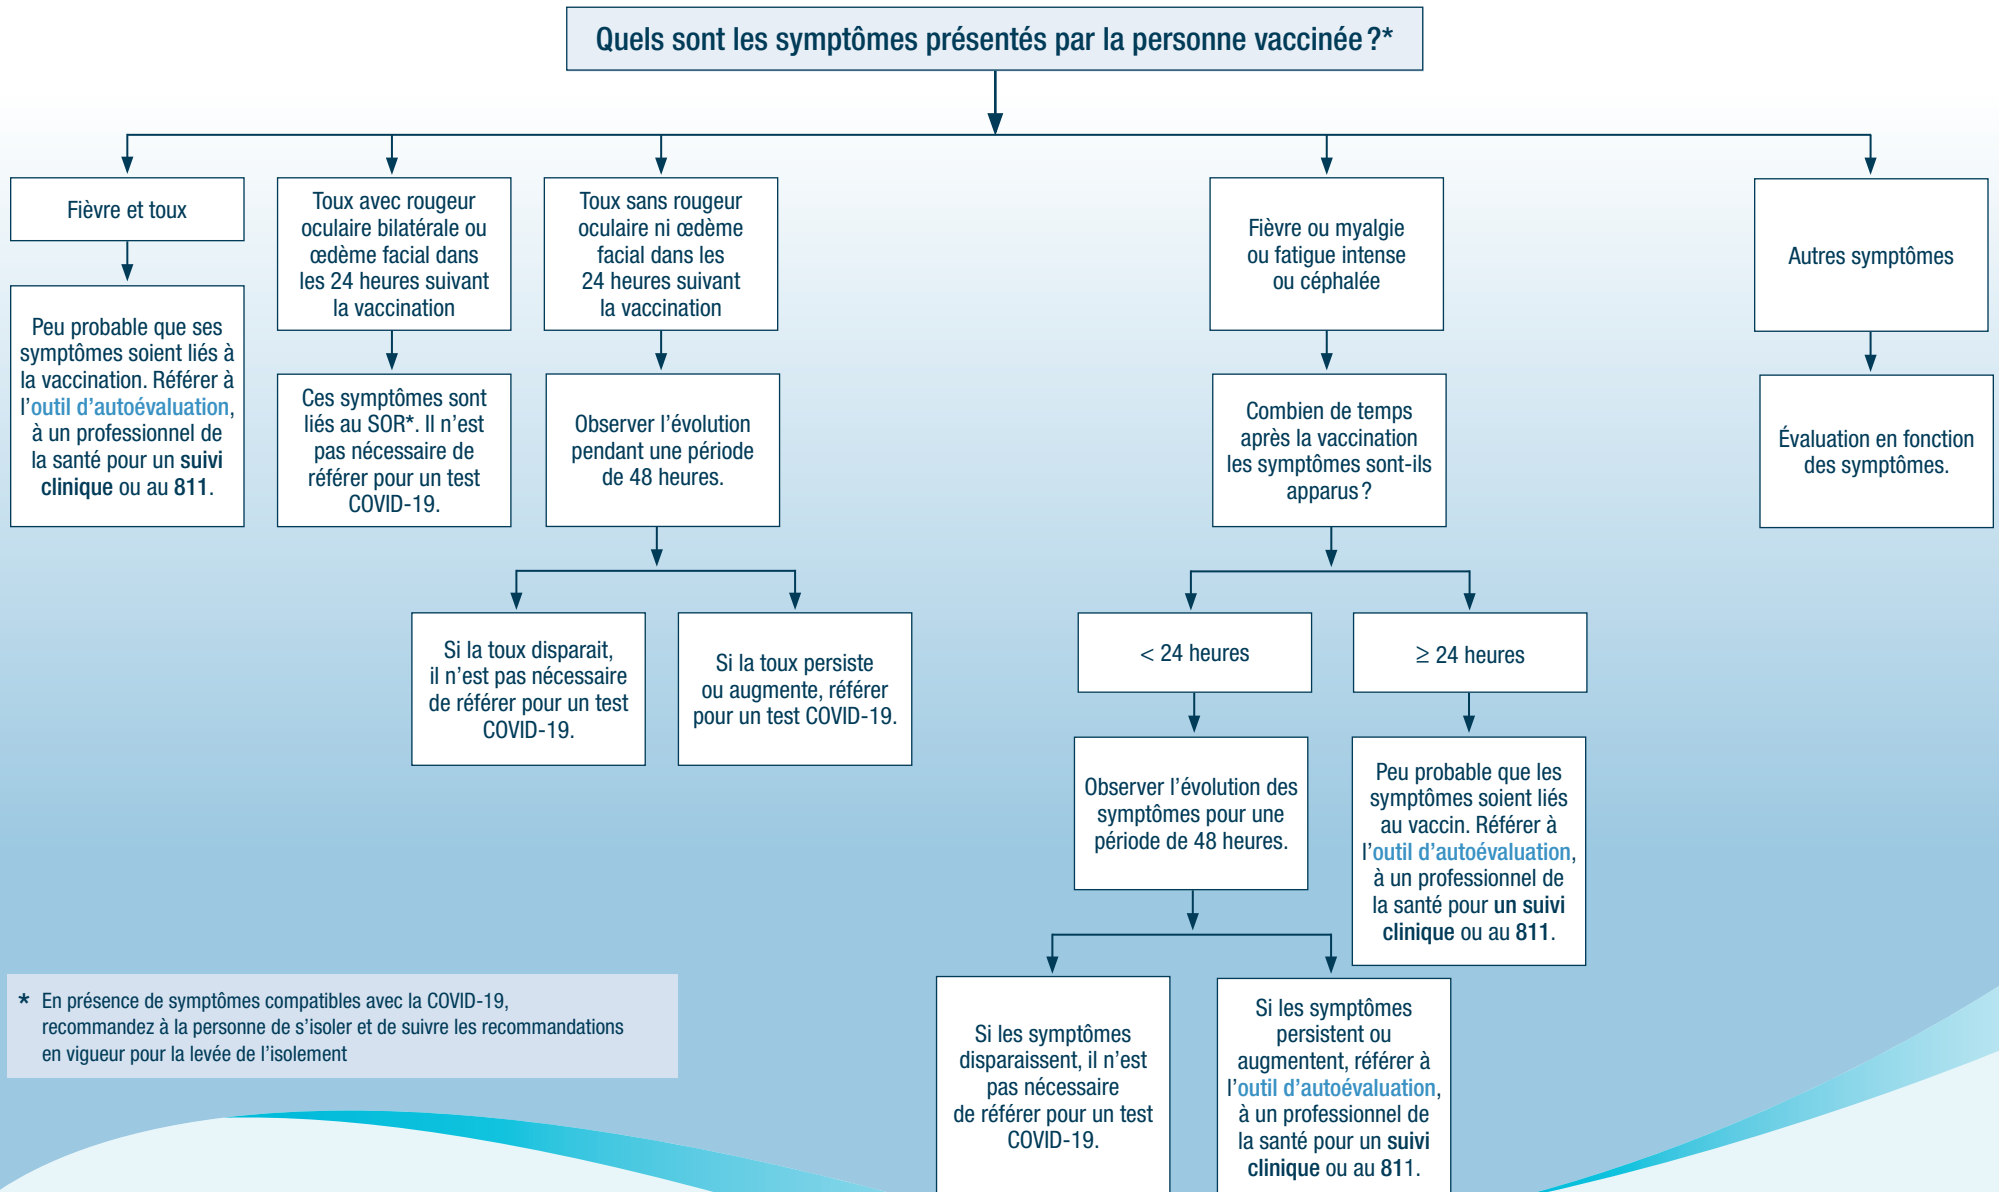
Quels sont les symptômes présentés par la personne vaccinée ?*

Fièvre et toux

Peu probable que ses symptômes soient liés à la vaccination. Référer à l'outil d'autoévaluation, à un professionnel de la santé pour un suivi clinique ou au 811.

Toux avec rougeur oculaire bilatérale ou œdème facial dans les 24 heures suivant la vaccination

Ces symptômes sont liés au SOR*. Il n'est pas nécessaire de référer pour un test COVID-19.

Toux sans rougeur oculaire ni œdème facial dans les 24 heures suivant la vaccination

Observer l'évolution pendant une période de 48 heures.

Si la toux disparait, il n'est pas nécessaire de référer pour un test COVID-19.

Si la toux persiste ou augmente, référer pour un test COVID-19.

Fièvre ou myalgie ou fatigue intense ou céphalée

Combien de temps après la vaccination les symptômes sont-ils apparus ?

< 24 heures

≥ 24 heures

Observer l'évolution des symptômes pour une période de 48 heures.

Peu probable que les symptômes soient liés au vaccin. Référer à l'outil d'autoévaluation, à un professionnel de la santé pour un suivi clinique ou au 811.

Si les symptômes disparaissent, il n'est pas nécessaire de référer pour un test COVID-19.

Si les symptômes persistent ou augmentent, référer à l'outil d'autoévaluation, à un professionnel de la santé pour un suivi clinique ou au 811.

Autres symptômes

Évaluation en fonction des symptômes.

* En présence de symptômes compatibles avec la COVID-19, recommandez à la personne de s'isoler et de suivre les recommandations en vigueur pour la levée de l'isolement